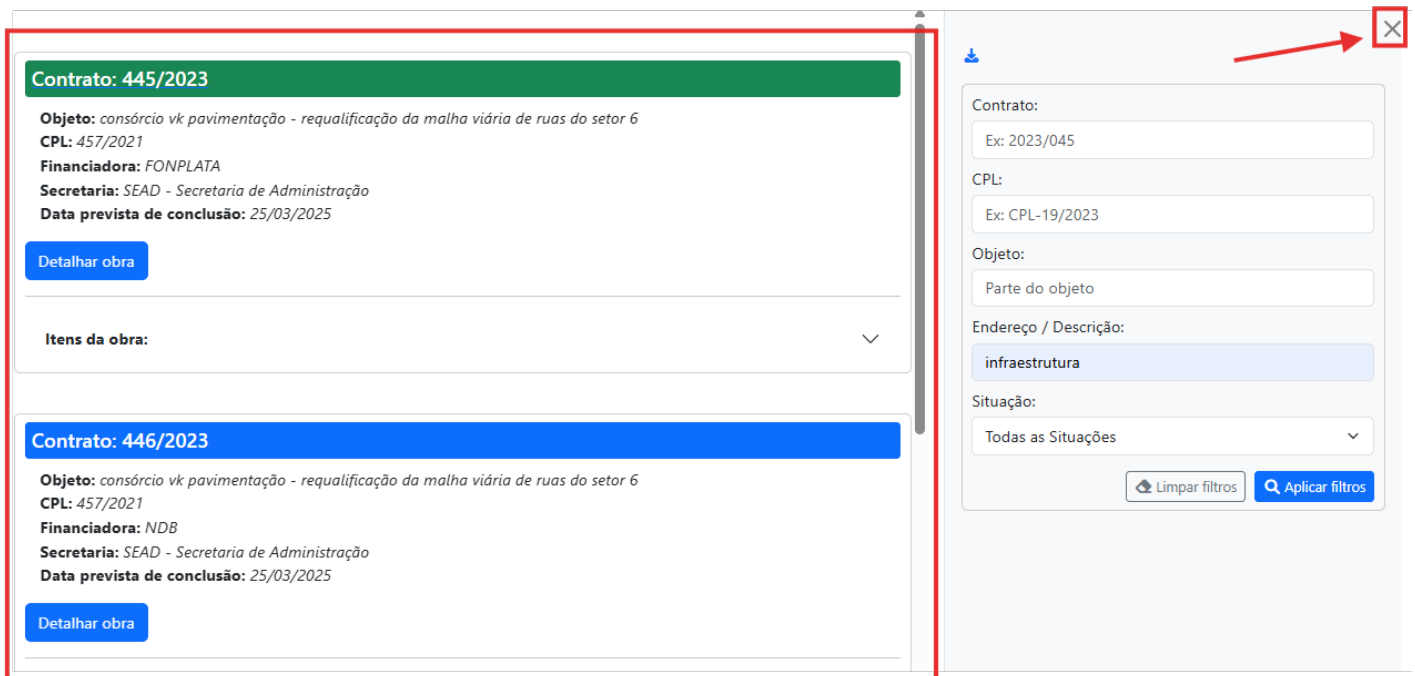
Contrato: 445/2023

Objeto: consórcio vk pavimentação - requalificação da malha viária de ruas do setor 6
CPL: 457/2021
Financiadora: FONPLATA
Secretaria: SEAD - Secretaria de Administração
Data prevista de conclusão: 25/03/2025

Detalhar obra

Itens da obra:

Contrato: 446/2023

Objeto: consórcio vk pavimentação - requalificação da malha viária de ruas do setor 6
CPL: 457/2021
Financiadora: NDB
Secretaria: SEAD - Secretaria de Administração
Data prevista de conclusão: 25/03/2025

Detalhar obra

Contrato:
Ex: 2023/045
CPL:
Ex: CPL-19/2023
Objeto:
Parte do objeto
Endereço / Descrição:
infraestrutura
Situação:
Todas as Situações

Limpar filtros
Aplicar filtros